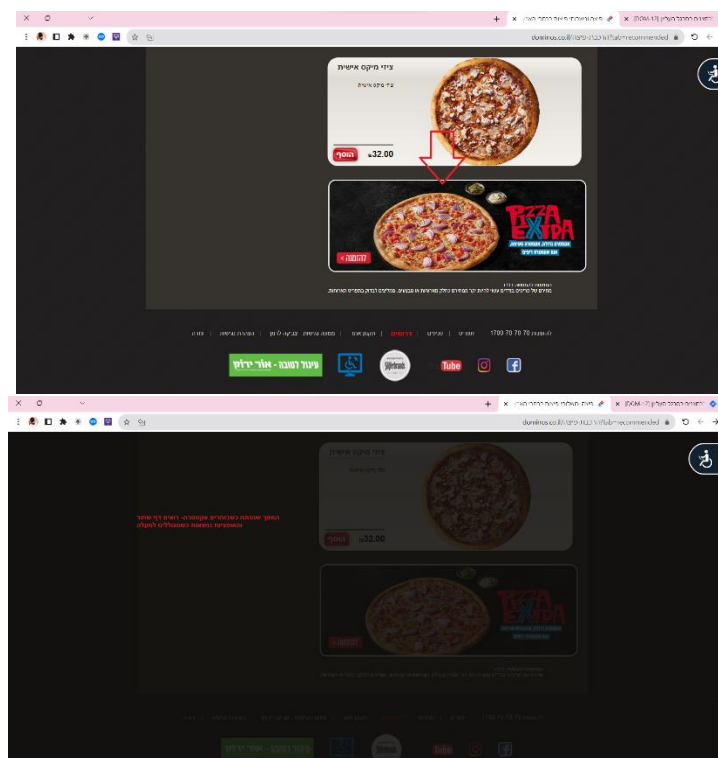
ציזי מיקס אישית

ציזי מיקס אישית

הוסף ₪32.00

PIZZA EXTRA

להזמנה >

1700 70 70 70

עיצוב לגובה - אור ירוק

YouTube

ציזי מיקס אישית

הוסף ₪32.00

PIZZA EXTRA

להזמנה >

עיצוב לגובה - אור ירוק

YouTube

dominos.co.il